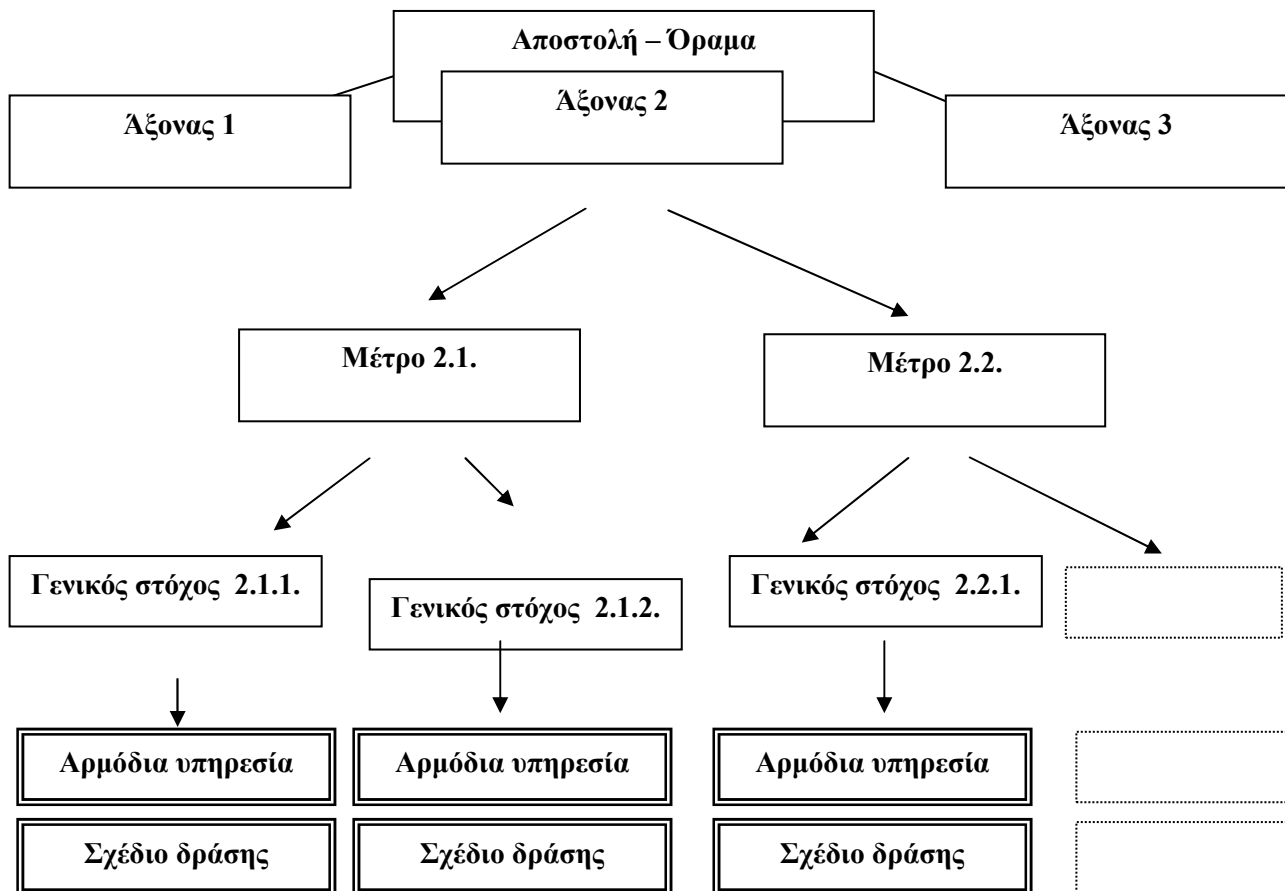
Αποστολή – Όραμα

Άξονας 1

Άξονας 2

Άξονας 3

Μέτρο 2.1.

Μέτρο 2.2.

Γενικός στόχος 2.1.1.

Γενικός στόχος 2.1.2.

Γενικός στόχος 2.2.1.

Αρμόδια υπηρεσία

Αρμόδια υπηρεσία

Αρμόδια υπηρεσία

Σχέδιο δράσης

Σχέδιο δράσης

Σχέδιο δράσης